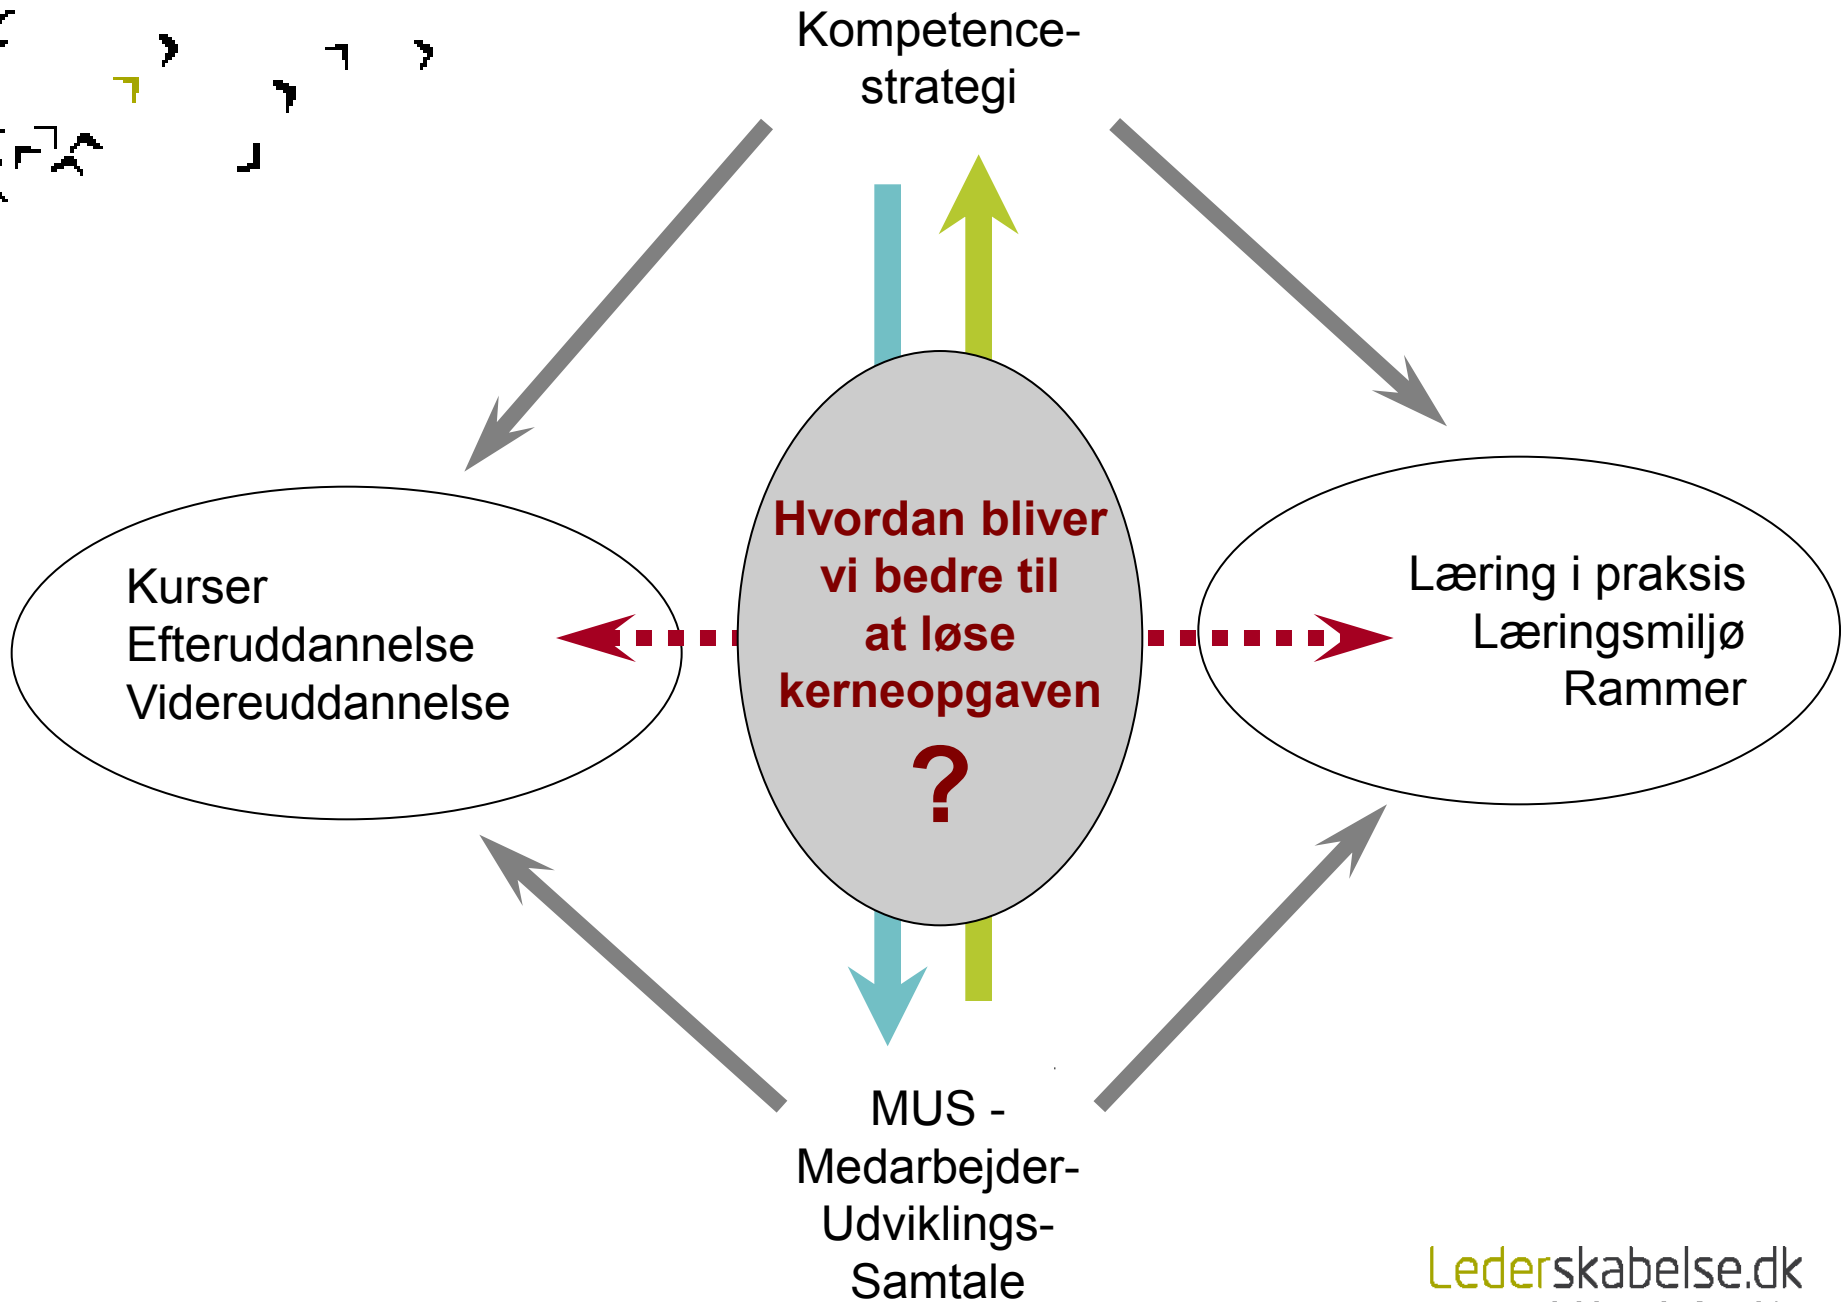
Kompetence-strategi

Kurser
Efteruddannelse
Videreuddannelse

Hvordan bliver vi bedre til at løse kerneopgaven
?

Læring i praksis
Læringsmiljø
Rammer

MUS -
Medarbejder-
Udviklings-
Samtale

Lederskabelse.dk